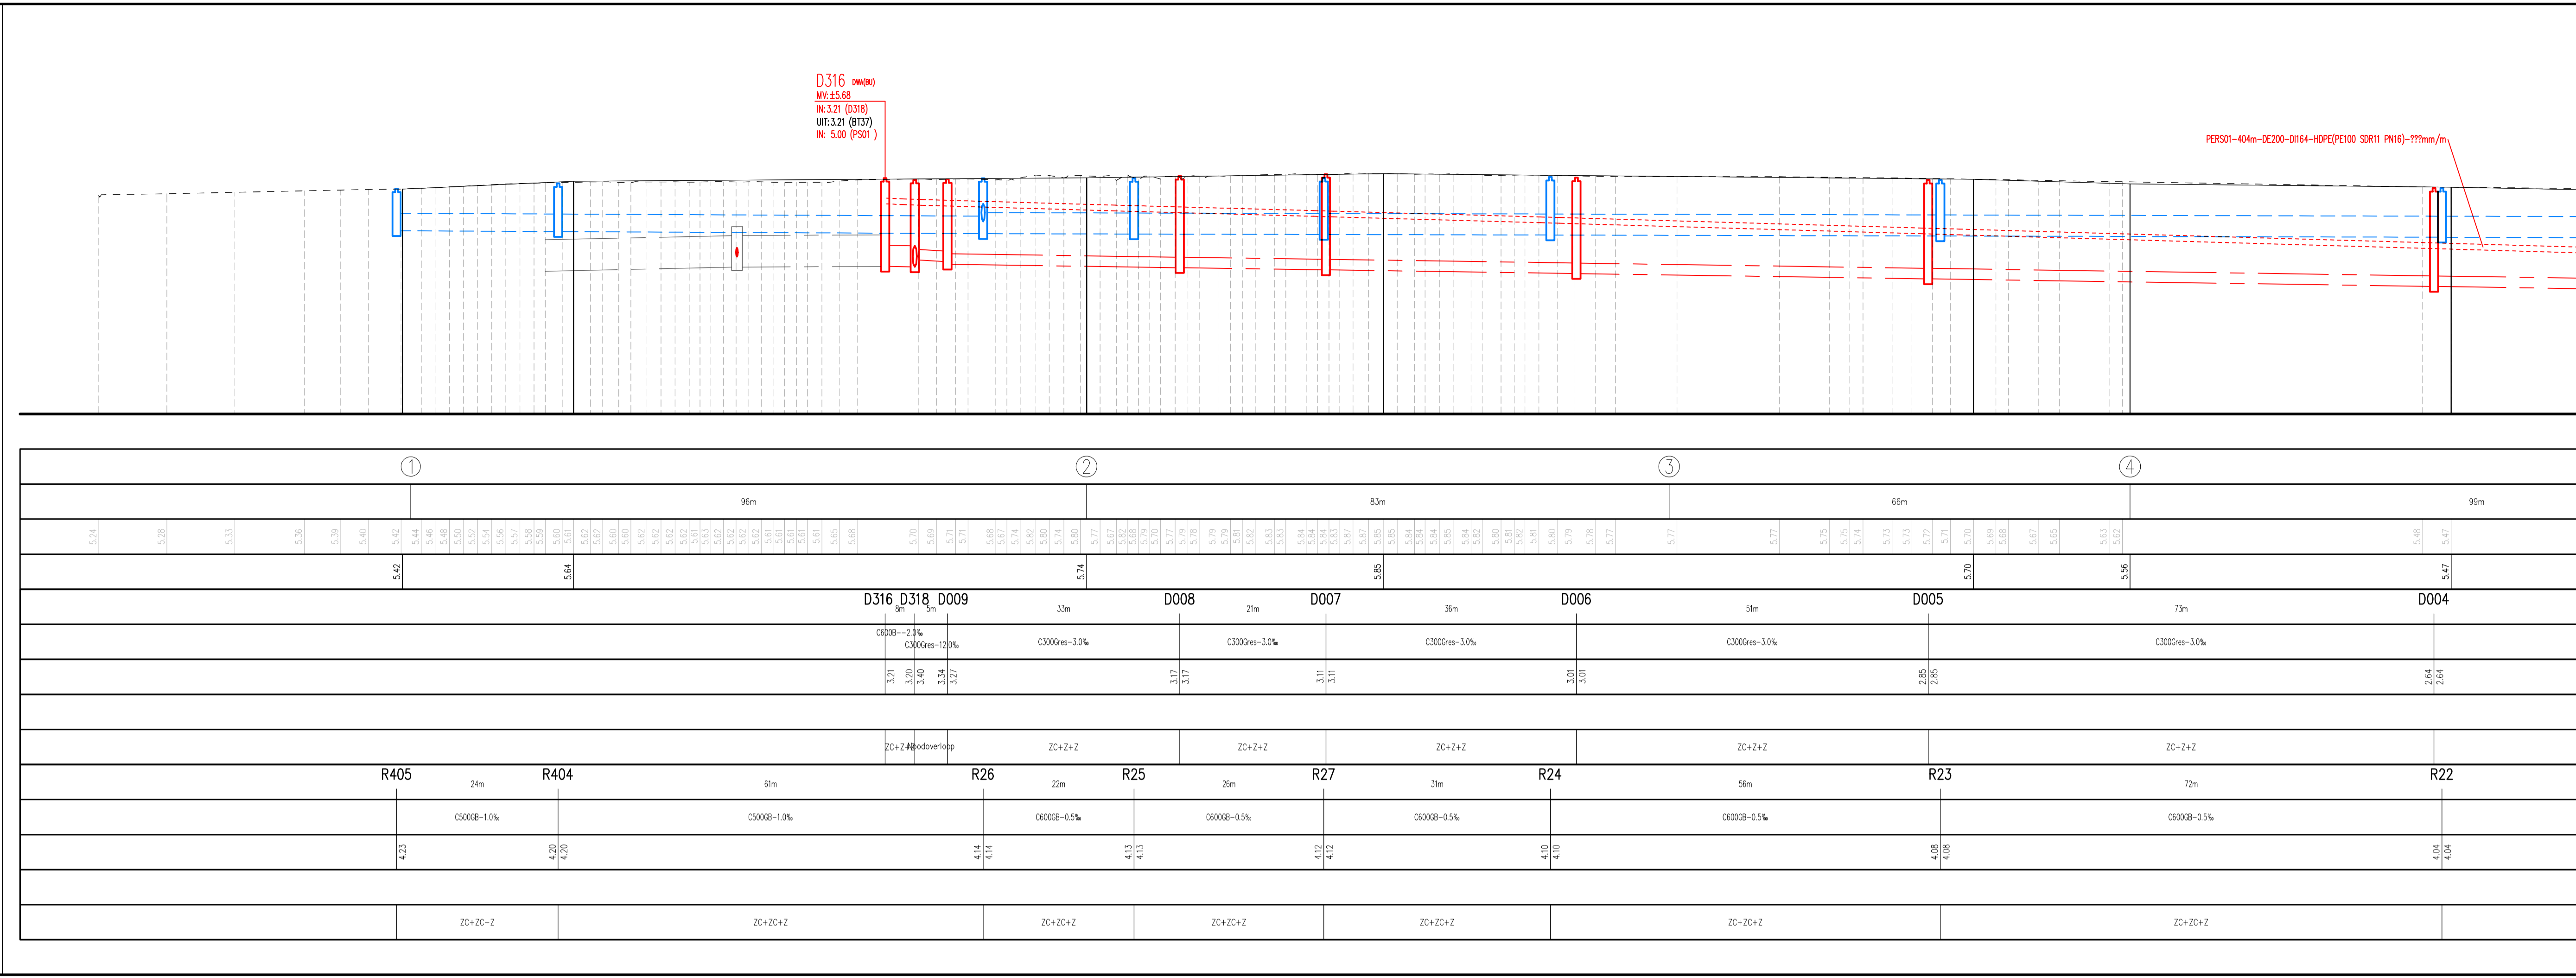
D316 DWA(BU)
MV: ±5.68
IN: 3.21 (D318)
UIT: 3.21 (BT37)
IN: 5.00 (PS01 )

PERS01-404m-DE200-DI164-HDPE(PE100 SDR11 PN16)-???mm/m

① ② ③ ④

96m 83m 66m 99m

5.24 5.28 5.33 5.36 5.39 5.40 5.42 5.44 5.46 5.48 5.50 5.52 5.54 5.56 5.57 5.58 5.59 5.60 5.61 5.62 5.62 5.62 5.60 5.60 5.62 5.62 5.62 5.62 5.61 5.63 5.62 5.62 5.62 5.61 5.61 5.61 5.61 5.65 5.68 5.70 5.69 5.71 5.71 5.68 5.72 5.74 5.82 5.80 5.74 5.80 5.77 5.82 5.79 5.79 5.70 5.77 5.79 5.78 5.79 5.79 5.81 5.82 5.83 5.83 5.84 5.84 5.83 5.87 5.87 5.85 5.85 5.84 5.84 5.84 5.85 5.84 5.84 5.82 5.80 5.81 5.82 5.81 5.80 5.79 5.78 5.77 5.77 5.77 5.75 5.75 5.74 5.73 5.73 5.72 5.71 5.70 5.69 5.68 5.67 5.65 5.63 5.62 5.48 5.47

5.42 5.64 5.74 5.85 5.70 5.56 5.47

D316 D318 D009 D008 D007 D006 D005 D004
8m 5m 33m 21m 36m 51m 73m

C600B--2.0‰
C300Gres-12.0‰ C300Gres-3.0‰ C300Gres-3.0‰ C300Gres-3.0‰ C300Gres-3.0‰ C300Gres-3.0‰

3.21 3.20 3.40 3.34 3.27 3.17 3.17 3.11 3.11 3.01 3.01 2.85 2.85 2.64 2.64

ZC+Z+Z Noodoverloop ZC+Z+Z ZC+Z+Z ZC+Z+Z ZC+Z+Z ZC+Z+Z

R405 R404 R26 R25 R27 R24 R23 R22
24m 61m 22m 26m 31m 56m 72m

C500GB-1.0‰ C500GB-1.0‰ C600GB-0.5‰ C600GB-0.5‰ C600GB-0.5‰ C600GB-0.5‰ C600GB-0.5‰

4.23 4.20 4.20 4.14 4.14 4.13 4.13 4.12 4.12 4.10 4.10 4.08 4.08 4.04 4.04

ZC+ZC+Z ZC+ZC+Z ZC+ZC+Z ZC+ZC+Z ZC+ZC+Z ZC+ZC+Z ZC+ZC+Z